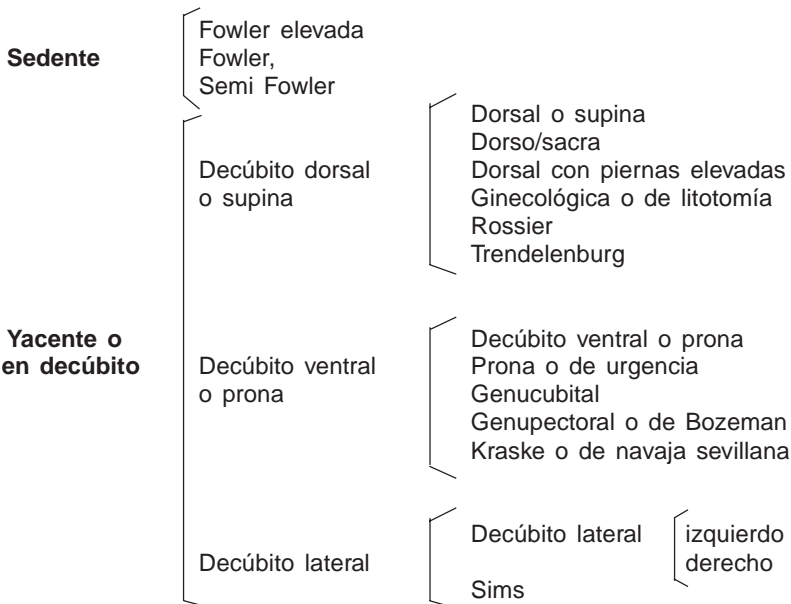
Sedente

Fowler elevada
Fowler,
Semi Fowler

Decúbito dorsal o supina

Dorsal o supina
Dorso/sacra
Dorsal con piernas elevadas
Ginecológica o de litotomía
Rossier
Trendelenburg

Yacente o en decúbito

Decúbito ventral o prona

Decúbito ventral o prona
Prona o de urgencia
Genucubital
Genupectoral o de Bozeman
Kraske o de navaja sevillana

Decúbito lateral

Decúbito lateral

izquierdo
derecho

Sims